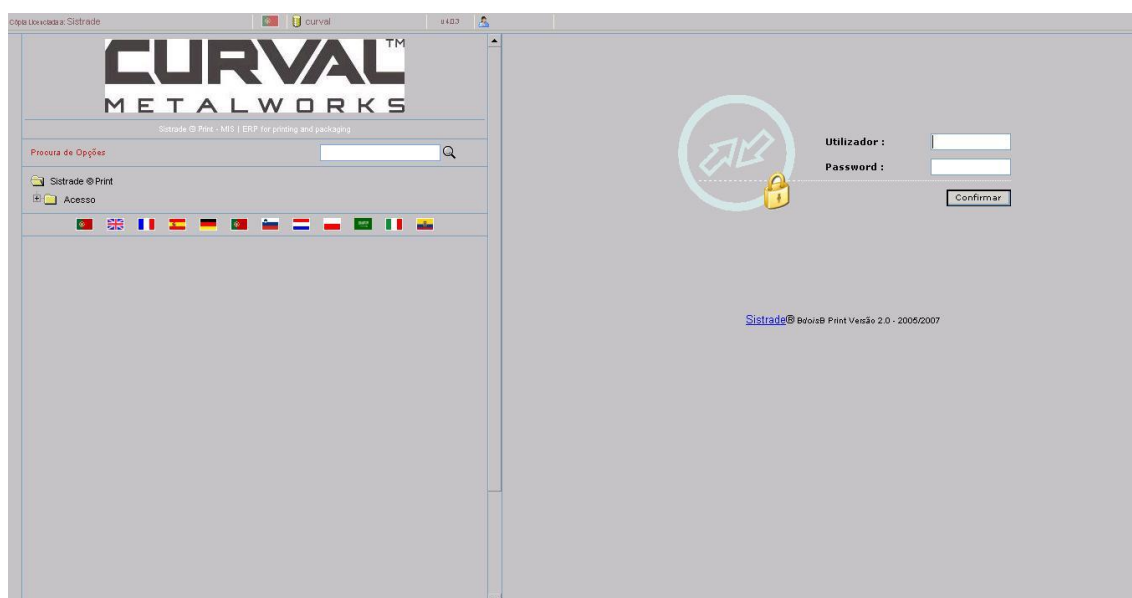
Cópia Licenciada a: Sistrade

curval

8.4.0.7

CURVAL™
METALWORKS

Sistrade ® Print - MIS | ERP for printing and packaging

Procura de Opções

Sistrade ® Print

Acesso

Utilizador :

Password :

Confirmar

Sistrade® Bd/oisB Print Versão 2.0 - 2005/2007